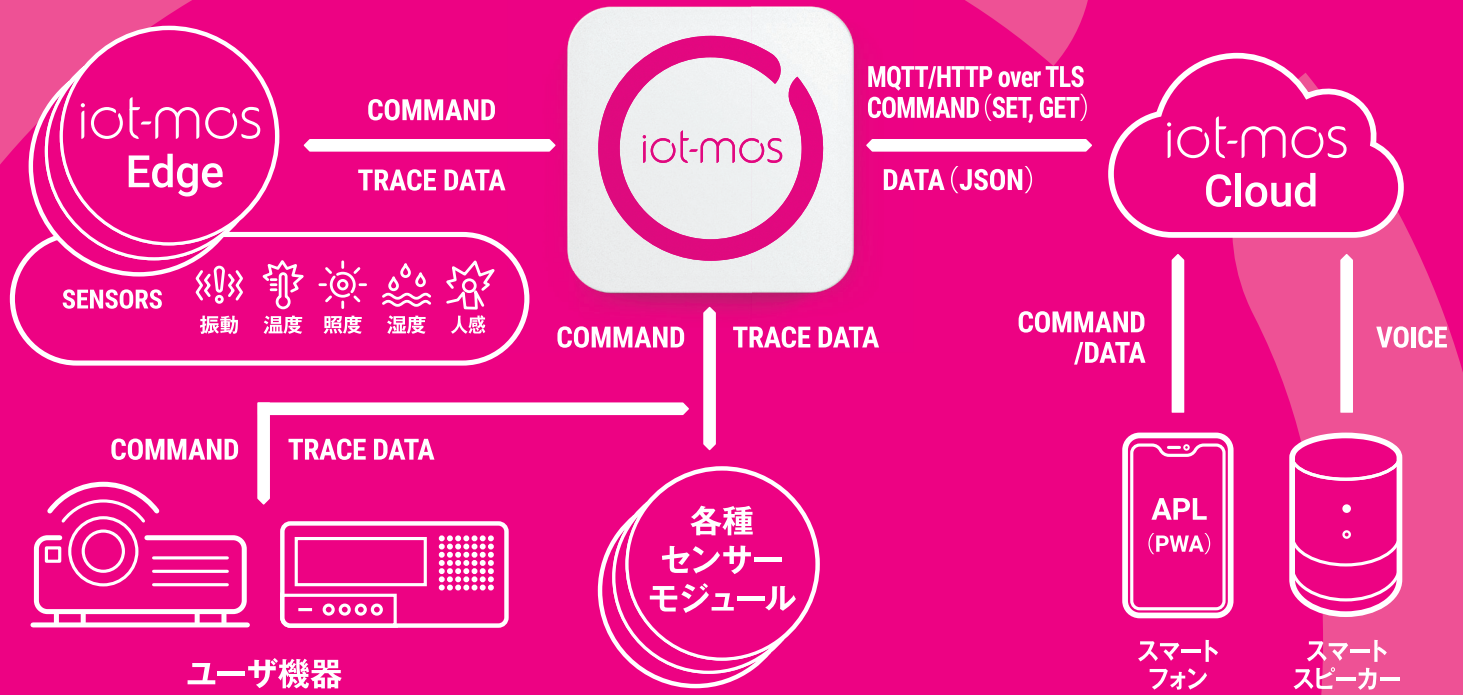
iot-mos
Edge

SENSORS
振動 温度 照度 湿度 人感

COMMAND

TRACE DATA

iot-mos

MQTT/HTTP over TLS
COMMAND（SET, GET）

DATA（JSON）

iot-mos
Cloud

COMMAND

TRACE DATA

COMMAND
/DATA

VOICE

COMMAND

TRACE DATA

ユーザ機器

各種
センサー
モジュール

APL
（PWA）

スマート
フォン

スマート
スピーカー